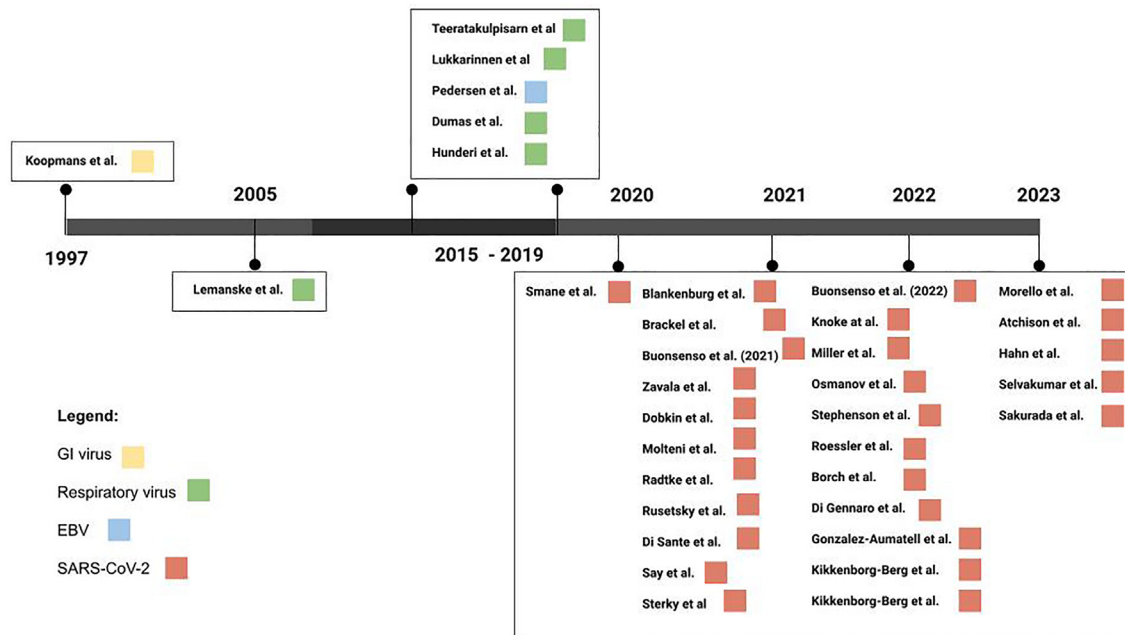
Koopmans et al.

1997

2005

Lemanske et al.

Teeratakulpisarn et al
Lukkarinnen et al
Pedersen et al.
Dumas et al.
Hunderi et al.

2015 - 2019

2020

Smane et al.

2021

Blankenburg et al.
Brackel et al.
Buonsenso et al. (2021)
Zavala et al.
Dobkin et al.
Molteni et al.
Radtke et al.
Rusetsky et al.
Di Sante et al.
Say et al.
Sterky et al

2022

Buonsenso et al. (2022)
Knoke at al.
Miller et al.
Osmanov et al.
Stephenson et al.
Roessler et al.
Borch et al.
Di Gennaro et al.
Gonzalez-Aumatell et al.
Kikkenborg-Berg et al.
Kikkenborg-Berg et al.

2023

Morello et al.
Atchison et al.
Hahn et al.
Selvakumar et al.
Sakurada et al.

Legend:
GI virus
Respiratory virus
EBV
SARS-CoV-2